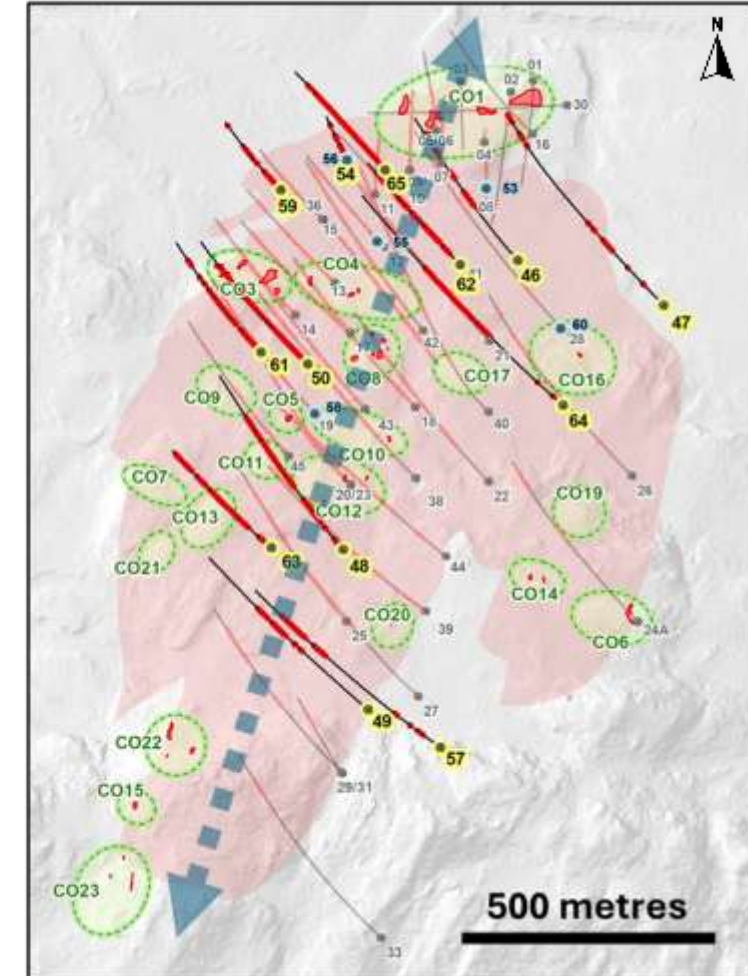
N

CO1
03
02
01
30
05/06
04
16
07
08
56
54
65
53
10
59
36
15
11
55
12
46
62
41
CO3
CO4
13
47
14
42
60
28
61
50
CO8
21
CO17
CO16
CO9
CO5
58
19
43
18
40
64
CO11
45
CO10
20/23
CO7
CO12
38
22
26
CO19
CO13
CO21
63
48
44
CO14
CO20
39
25
24A
CO6
27
49
CO22
57
29/31
CO15
CO23
33
500 metres